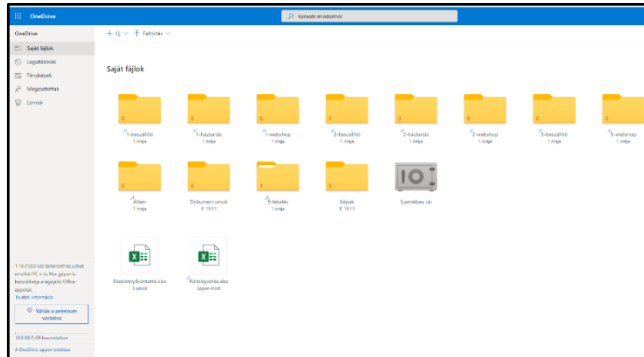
OneDrive

Keresés mindenütt

OneDrive

Saját fájlok

Legutóbbiak

Fényképek

Megosztottak

Lomtár

+ Új

Feltöltés

Saját fájlok

1-beszállító
1 órája

1-folytatás
1 órája

1-webshop
1 órája

2-beszállító
1 órája

2-folytatás
1 órája

2-webshop
1 órája

3-beszállító
1 órája

3-webshop
1 órája

Állam
1 órája

Dokumentumok
8. 15:13

Érkezés
1 órája

Képek
8. 15:13

Személyes tár

Készletnyilvántartó.xlsx
5 perce

Költségvetés.xlsx
Egyszer most

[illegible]

További információ

Váltás a prémium verzióra

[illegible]

A OneDrive appok letöltése